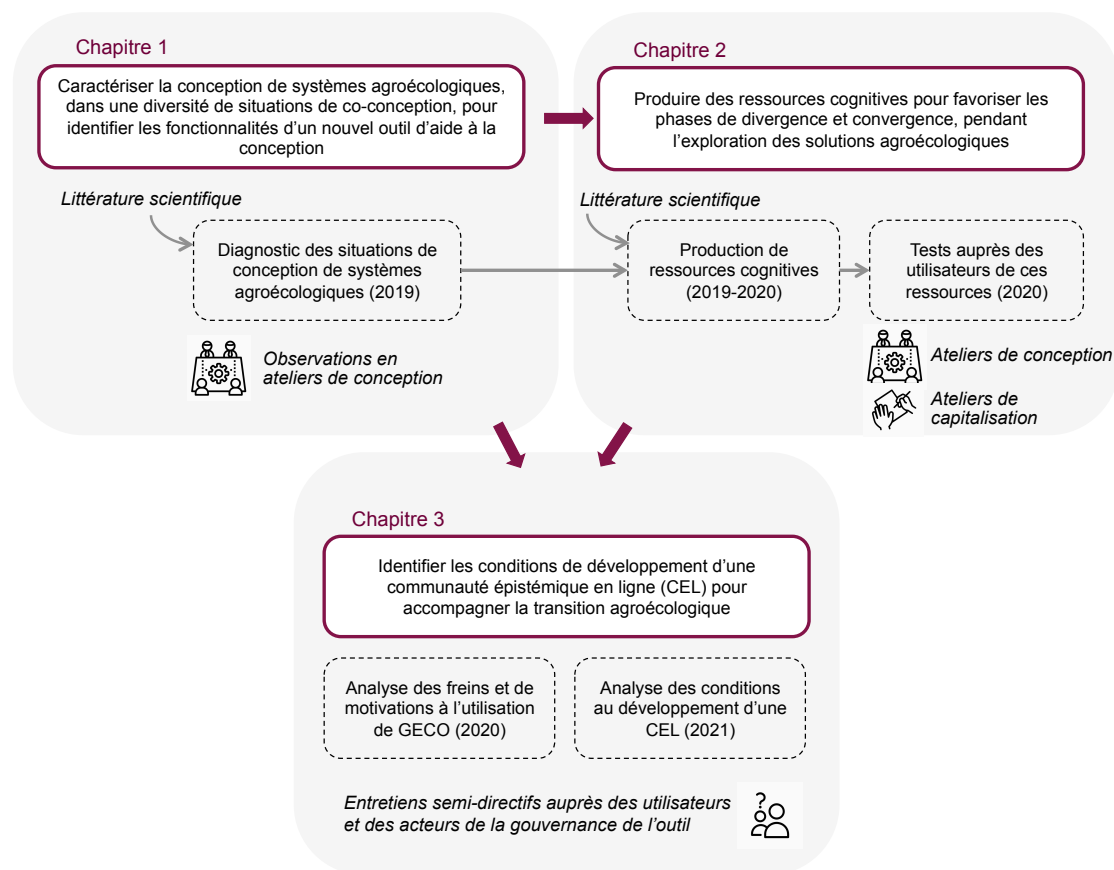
Chapitre 1

Caractériser la conception de systèmes agroécologiques, dans une diversité de situations de co-conception, pour identifier les fonctionnalités d'un nouvel outil d'aide à la conception

Littérature scientifique

Diagnostic des situations de conception de systèmes agroécologiques (2019)

Observations en ateliers de conception

Chapitre 2

Produire des ressources cognitives pour favoriser les phases de divergence et convergence, pendant l'exploration des solutions agroécologiques

Littérature scientifique

Production de ressources cognitives (2019-2020)

Tests auprès des utilisateurs de ces ressources (2020)

Ateliers de conception

Ateliers de capitalisation

Chapitre 3

Identifier les conditions de développement d'une communauté épistémique en ligne (CEL) pour accompagner la transition agroécologique

Analyse des freins et de motivations à l'utilisation de GECO (2020)

Analyse des conditions au développement d'une CEL (2021)

Entretiens semi-directifs auprès des utilisateurs et des acteurs de la gouvernance de l'outil